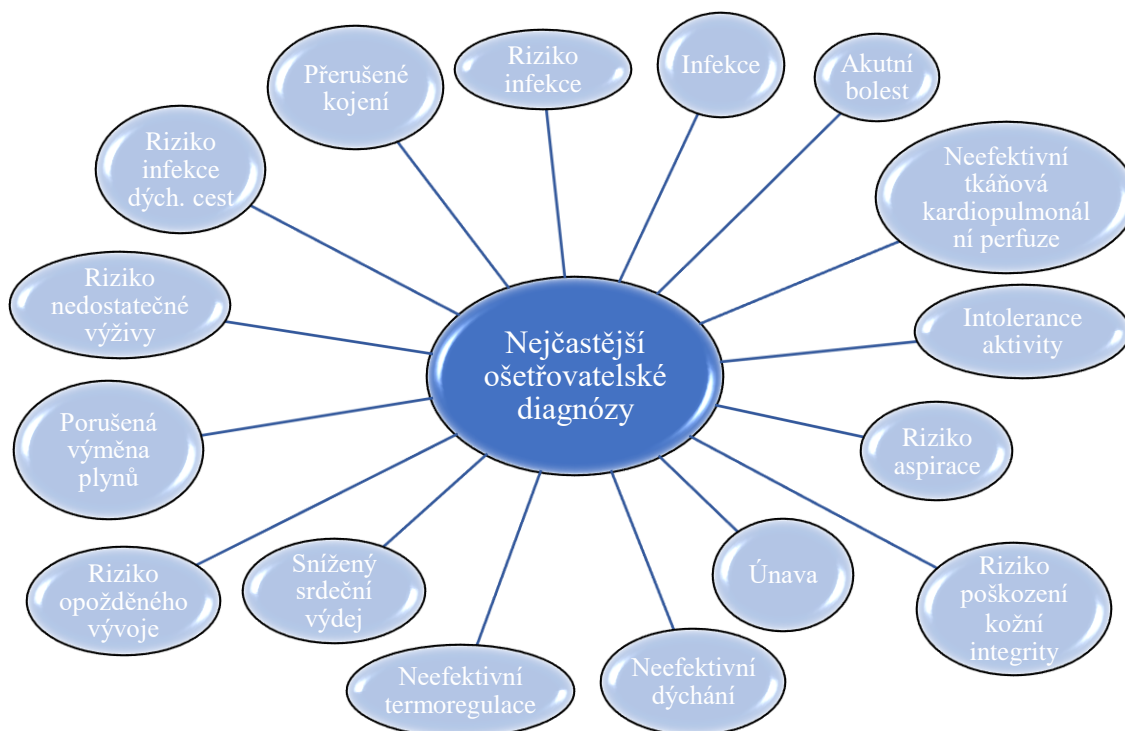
Nejčastější ošetřovatelské diagnózy

Přerušené kojení

Riziko infekce

Infekce

Akutní bolest

Riziko infekce dých. cest

Neefektivní tkáňová kardiopulmonální perfuze

Riziko nedostatečné výživy

Intolerance aktivity

Porušená výměna plynů

Riziko aspirace

Riziko opožděného vývoje

Snížený srdeční výdej

Únava

Riziko poškození kožní integrity

Neefektivní termoregulace

Neefektivní dýchání